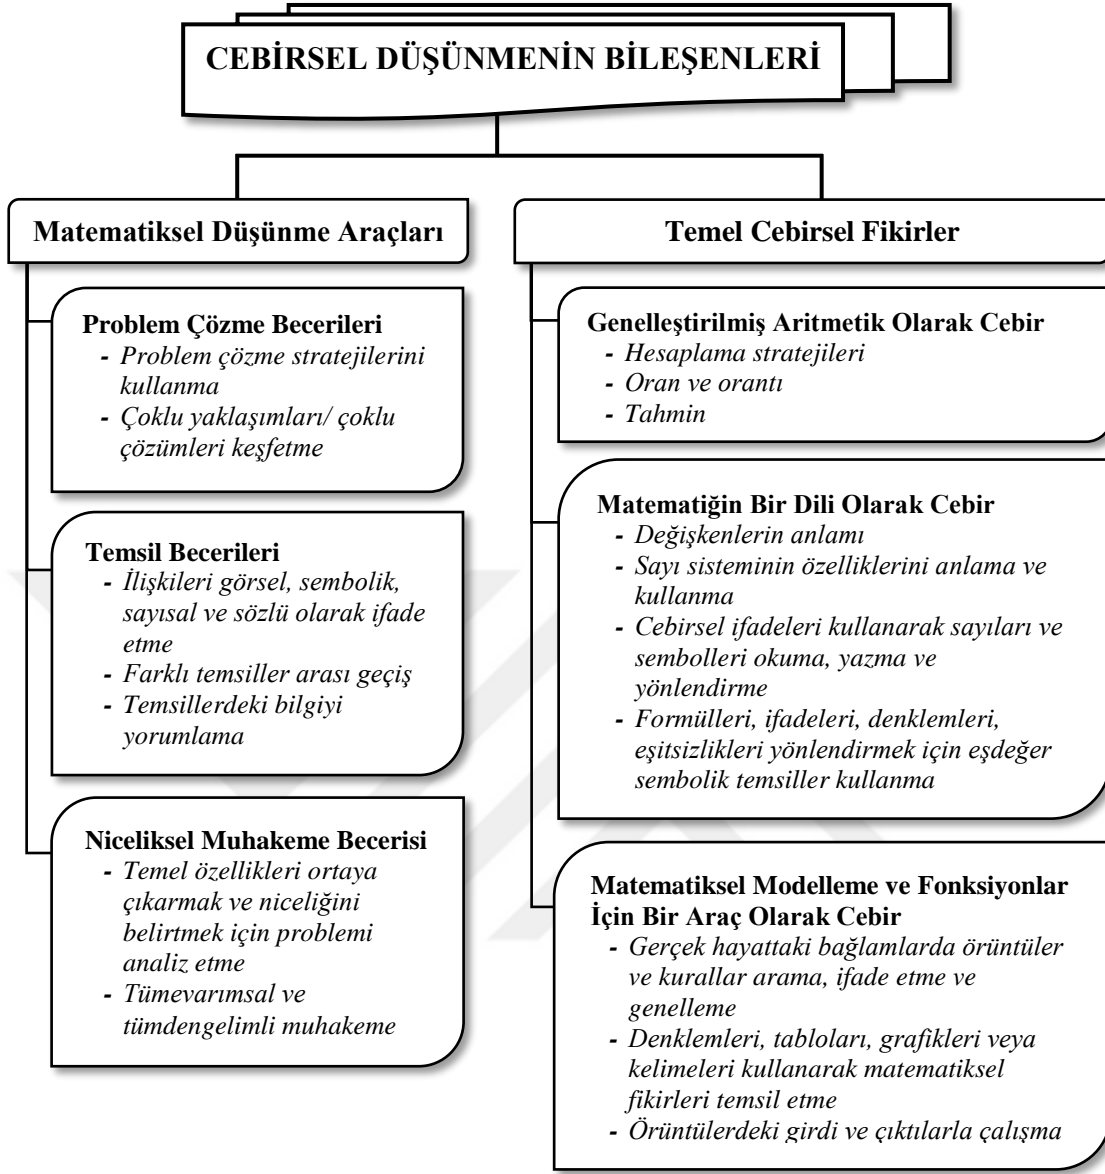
CEBİRSEL DÜŞÜNMENİN BİLEŞENLERİ

Matematiksel Düşünme Araçları

Problem Çözme Becerileri
- Problem çözme stratejilerini kullanma
- Çoklu yaklaşımları/ çoklu çözümleri keşfetme

Temsil Becerileri
- İlişkileri görsel, sembolik, sayısal ve sözlü olarak ifade etme
- Farklı temsiller arası geçiş
- Temsillerdeki bilgiyi yorumlama

Niceliksel Muhakeme Becerisi
- Temel özellikleri ortaya çıkarmak ve niceliğini belirtmek için problemi analiz etme
- Tümevarımsal ve tümdengelimli muhakeme

Temel Cebirsel Fikirler

Genelleştirilmiş Aritmetik Olarak Cebir
- Hesaplama stratejileri
- Oran ve orantı
- Tahmin

Matematiğin Bir Dili Olarak Cebir
- Değişkenlerin anlamı
- Sayı sisteminin özelliklerini anlama ve kullanma
- Cebirsel ifadeleri kullanarak sayıları ve sembolleri okuma, yazma ve yönlendirme
- Formülleri, ifadeleri, denklemleri, eşitsizlikleri yönlendirmek için eşdeğer sembolik temsiller kullanma

Matematiksel Modelleme ve Fonksiyonlar İçin Bir Araç Olarak Cebir
- Gerçek hayattaki bağlamlarda örüntüler ve kurallar arama, ifade etme ve genelleme
- Denklemleri, tabloları, grafikleri veya kelimeleri kullanarak matematiksel fikirleri temsil etme
- Örüntülerdeki girdi ve çıktılarla çalışma